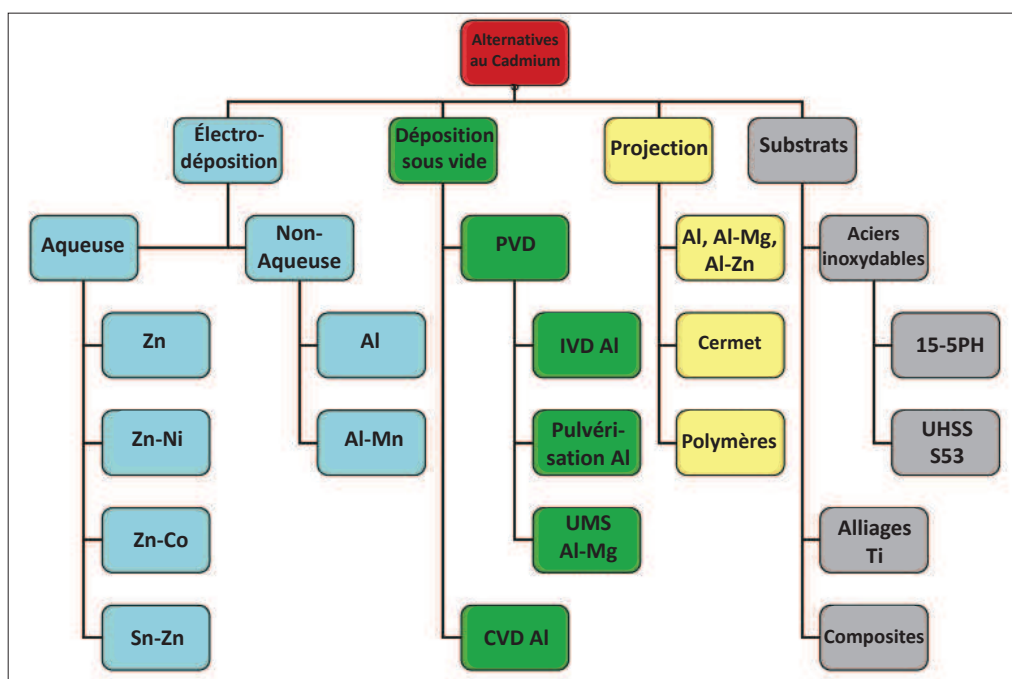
Alternatives au Cadmium

Électro-déposition

Aqueuse

Zn

Zn-Ni

Zn-Co

Sn-Zn

Non-Aqueuse

Al

Al-Mn

Déposition sous vide

PVD

IVD Al

Pulvérisation Al

UMS Al-Mg

CVD Al

Projection

Al, Al-Mg, Al-Zn

Cermet

Polymères

Substrats

Aciers inoxydables

15-5PH

UHSS S53

Alliages Ti

Composites